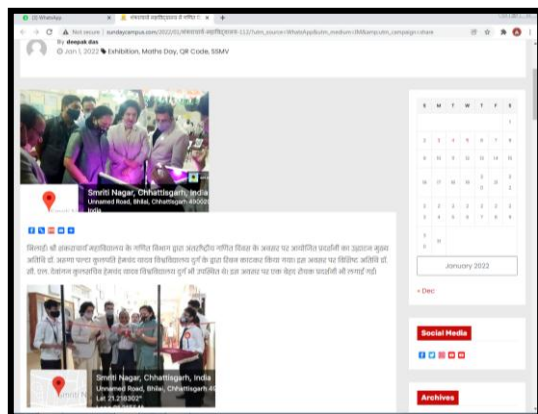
(3) WhatsApp

शंकराचार्य महाविद्यालय में गणित दि

Not secure | sundaycampus.com/2022/01/शंकराचार्य-महाविद्यालय-113/?utm_source=WhatsApp&utm_medium=IM&amp;utm_campaign=share

By deepak das

Jan 1, 2022 Exhibition, Maths Day, QR Code, SSMV

Smriti Nagar, Chhattisgarh, India

Unnamed Road, Bhilai, Chhattisgarh 490020, India

भिलाई श्री शंकराचार्य महाविद्यालय के गणित विभाग द्वारा अंतर्राष्ट्रीय गणित दिवस के अवसर पर आयोजित प्रदर्शनी का उद्घाटन मुख्य अतिथि डॉ. अरुणा पल्टा कुलपति हेमचंद यादव विश्वविद्यालय दुर्ग के द्वारा रिबन काटकर किया गया इस अवसर पर विशिष्ट अतिथि डॉ. डॉ. एल. देवांगन कुलसचिव हेमचंद यादव विश्वविद्यालय दुर्ग भी उपस्थित थे इस अवसर पर एक बेहद रोचक प्रदर्शनी भी लगाई गई

Smriti Nagar, Chhattisgarh, India

Unnamed Road, Bhilai, Chhattisgarh 49

Lat 21.216302°

| S | M | T | W | T | F | S |
|---|---|---|---|---|---|---|
| | | | | | | 1 |
| 2 | 3 | 4 | 5 | 6 | 7 | 8 |
| 9 | 10 | 11 | 12 | 13 | 14 | 15 |
| 16 | 17 | 18 | 19 | 20 | 21 | 22 |
| 23 | 24 | 25 | 26 | 27 | 28 | 29 |
| 30 | 31 | | | | | |

January 2022

« Dec

Social Media

Archives